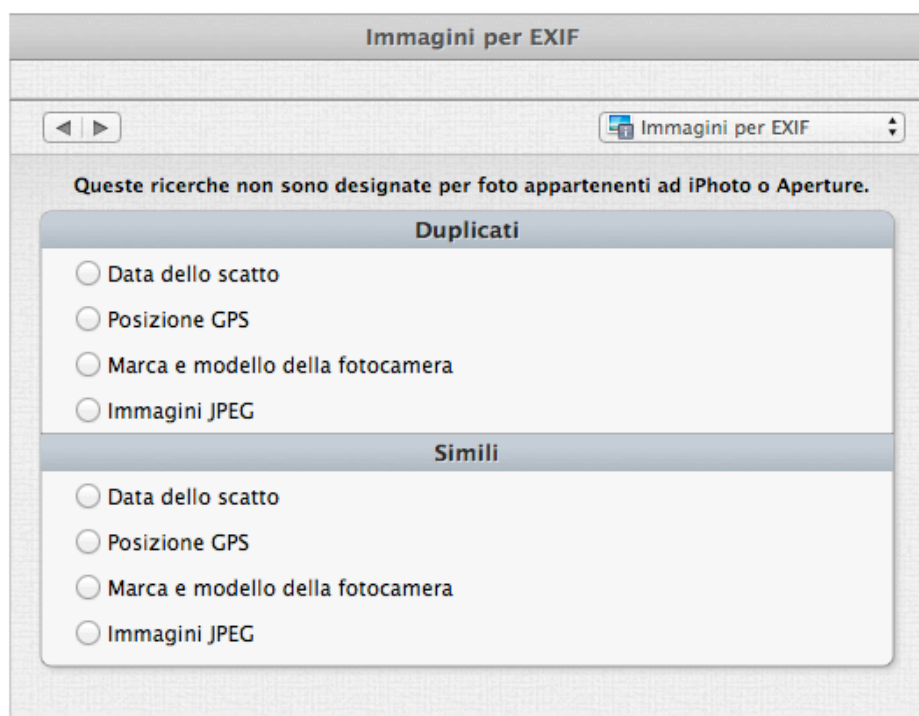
Immagini per EXIF

Immagini per EXIF

Queste ricerche non sono designate per foto appartenenti ad iPhoto o Aperture.

Duplicati

Data dello scatto

Posizione GPS

Marca e modello della fotocamera

Immagini JPEG

Simili

Data dello scatto

Posizione GPS

Marca e modello della fotocamera

Immagini JPEG